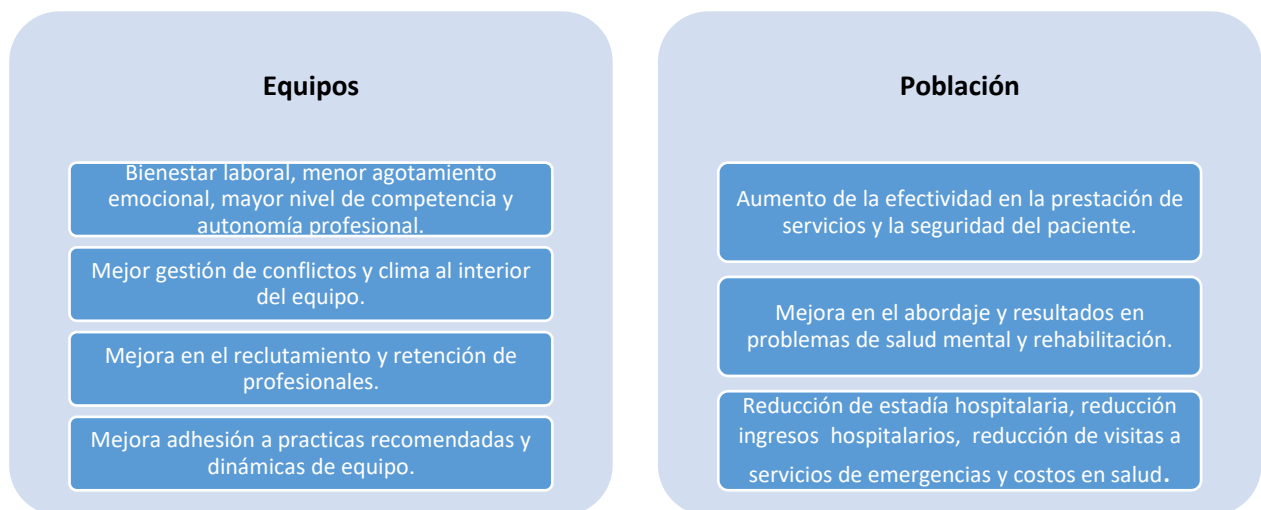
Equipos

Bienestar laboral, menor agotamiento emocional, mayor nivel de competencia y autonomía profesional.

Mejor gestión de conflictos y clima al interior del equipo.

Mejora en el reclutamiento y retención de profesionales.

Mejora adhesión a practicas recomendadas y dinámicas de equipo.

Población

Aumento de la efectividad en la prestación de servicios y la seguridad del paciente.

Mejora en el abordaje y resultados en problemas de salud mental y rehabilitación.

Reducción de estadía hospitalaria, reducción ingresos hospitalarios, reducción de visitas a servicios de emergencias y costos en salud.